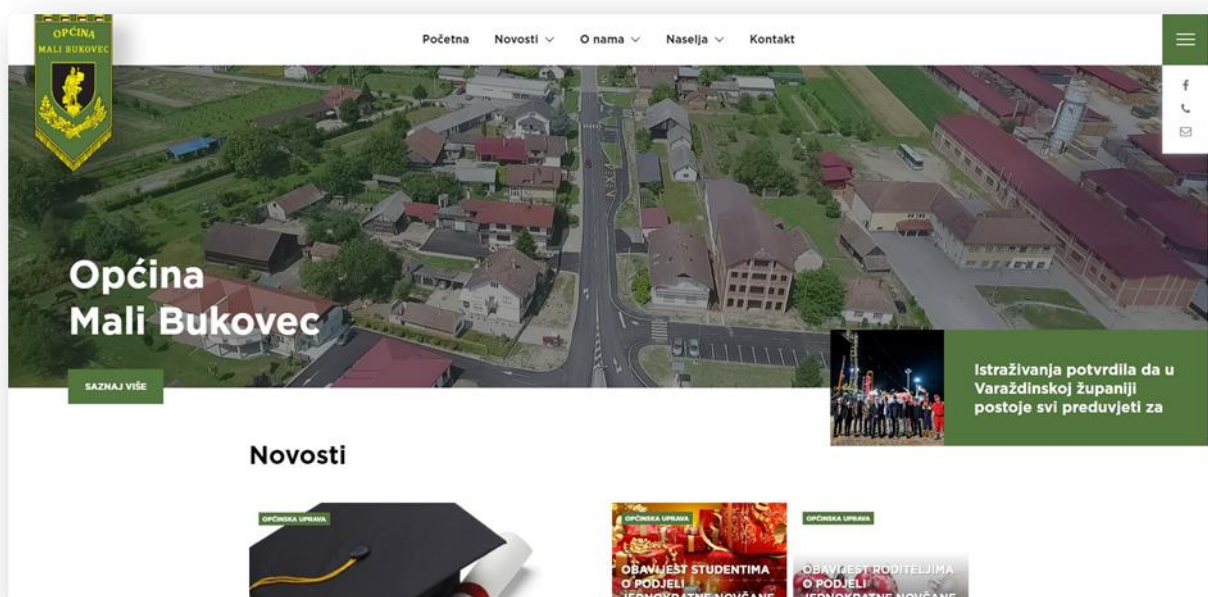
OPĆINA
MALI BUKOVEC

Početna Novosti O nama Naselja Kontakt

Općina
Mali Bukovec

SAZNAJ VIŠE

Istraživanja potvrdila da u Varaždinskoj županiji postoje svi preduvjeti za

Novosti

OPĆINSKA UPRAVA

OPĆINSKA UPRAVA

OBAVIJEST STUDENTIMA O PODJELI JEDNOKRATNE NOVČANE

OPĆINSKA UPRAVA

OBAVIJEST RODITELJIMA O PODJELI JEDNOKRATNE NOVČANE